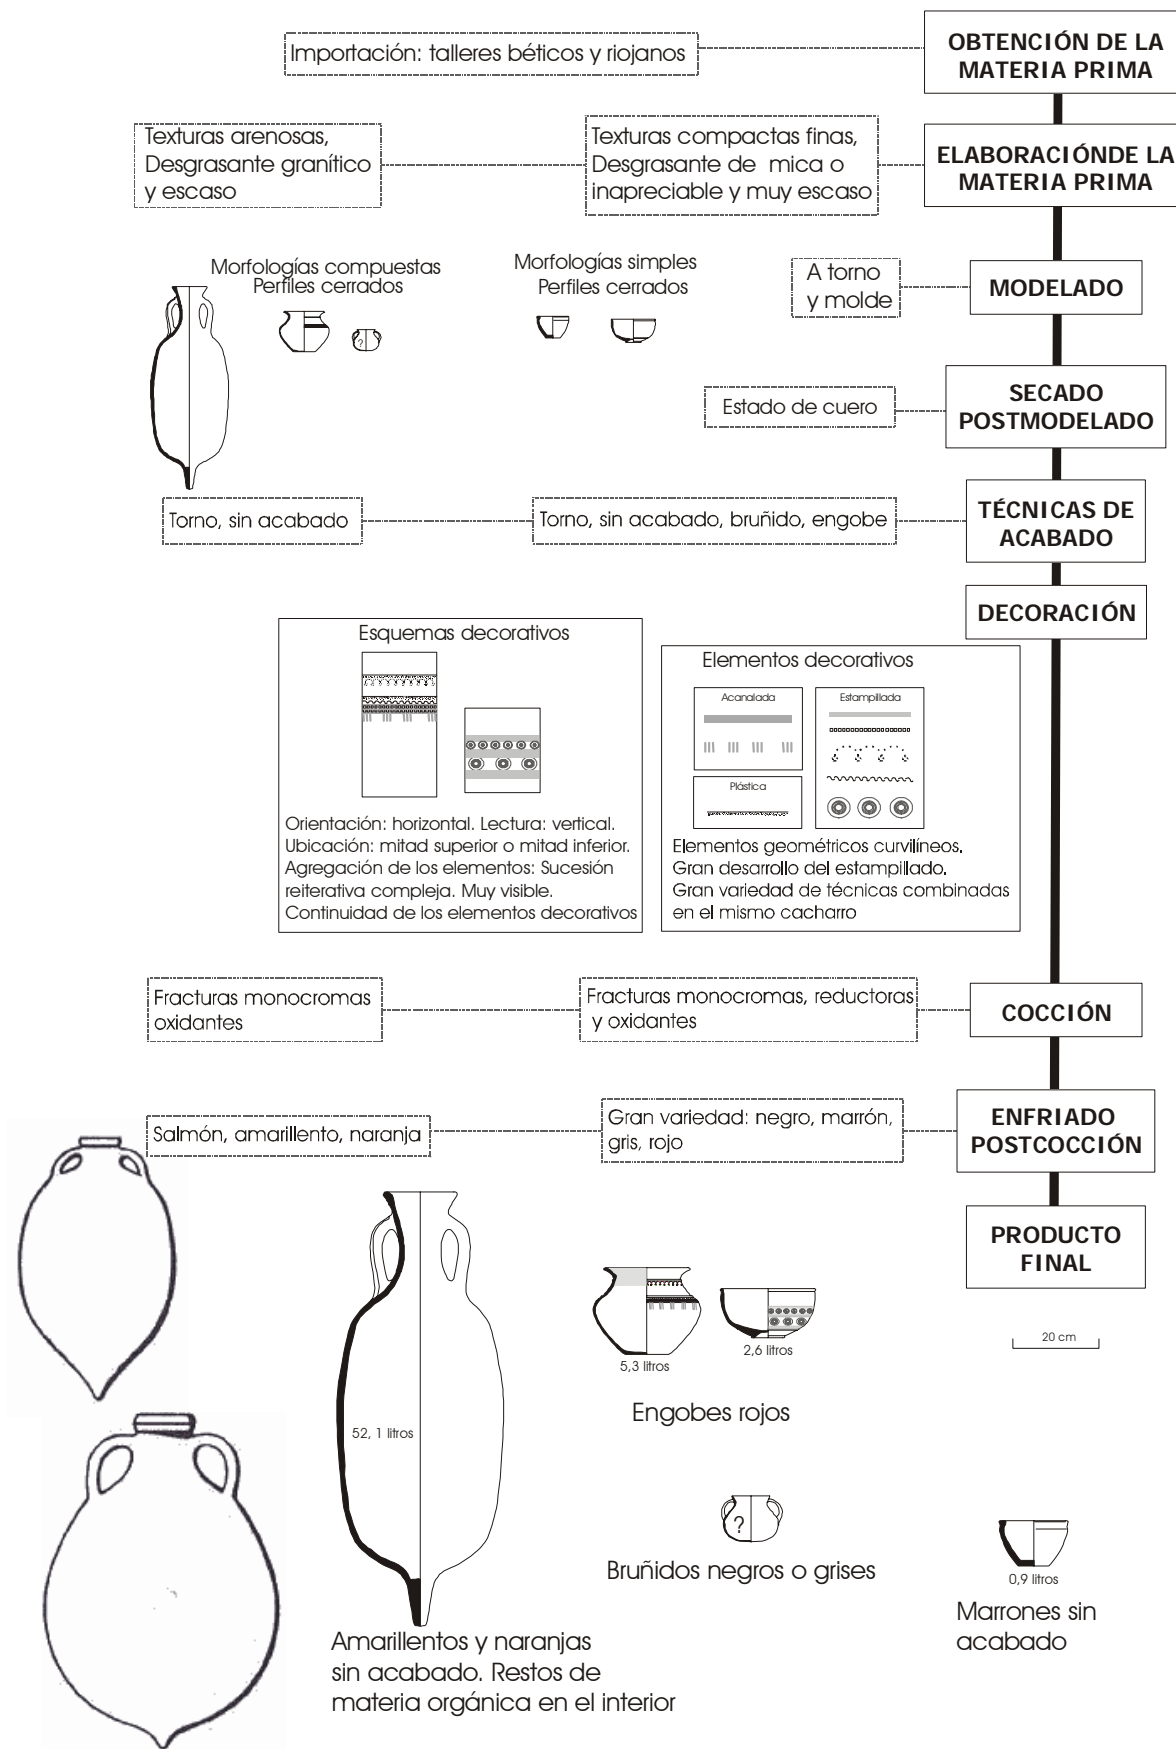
Importación: talleres béticos y riojanos

OBTENCIÓN DE LA MATERIA PRIMA

Texturas arenosas, Desgrasante granítico y escaso

Texturas compactas finas, Desgrasante de mica o inapreciable y muy escaso

ELABORACIÓNDE LA MATERIA PRIMA

Morfologías compuestas Perfiles cerrados

Morfologías simples Perfiles cerrados

A torno y molde

MODELADO

Estado de cuero

SECADO POSTMODELADO

Torno, sin acabado

Torno, sin acabado, bruñido, engobe

TÉCNICAS DE ACABADO

DECORACIÓN

Esquemas decorativos

Orientación: horizontal. Lectura: vertical. Ubicación: mitad superior o mitad inferior. Agregación de los elementos: Sucesión reiterativa compleja. Muy visible. Continuidad de los elementos decorativos

Elementos decorativos

Acanalada

Estampillada

Plástica

Elementos geométricos curvilíneos. Gran desarrollo del estampillado. Gran variedad de técnicas combinadas en el mismo cacharro

Fracturas monocromas oxidantes

Fracturas monocromas, reductoras y oxidantes

COCCIÓN

Salmón, amarillento, naranja

Gran variedad: negro, marrón, gris, rojo

ENFRIADO POSTCOCCIÓN

PRODUCTO FINAL

20 cm

52, 1 litros

5,3 litros

2,6 litros

Engobes rojos

Bruñidos negros o grises

0,9 litros

Marrones sin acabado

Amarillentos y naranjas sin acabado. Restos de materia orgánica en el interior